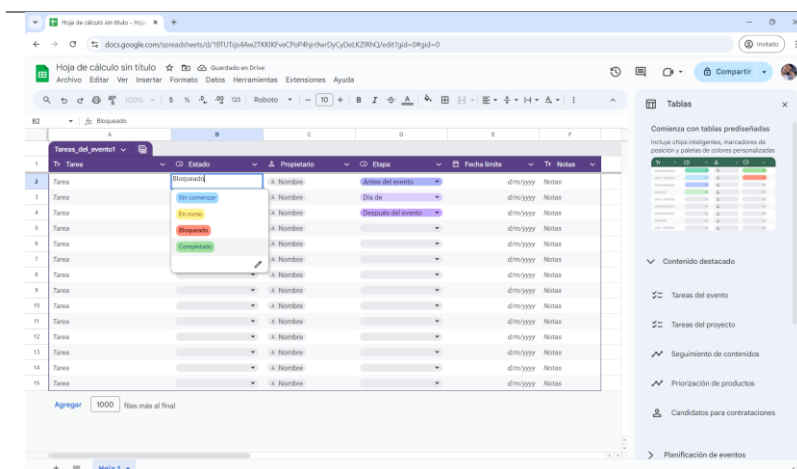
Hoja de cálculo sin título - Hoja ×  +

docs.google.com/spreadsheets/d/18TUTsjs4Aw2TKKIKFveCPoP4hjn9wDyCyDeLKZIRhQ/edit?gid=0#gid=0

Invitado

Hoja de cálculo sin título ☆ Guardado en Drive
Archivo Editar Ver Insertar Formato Datos Herramientas Extensiones Ayuda

Compartir

100% $ % .0 .00 123 Roboto 10 B I A

B2 fx Bloqueado

Tareas_del_evento1

| | A | B | C | D | E | F |
|---|---|---|---|---|---|---|
| 1 | Tarea | Estado | Propietario | Etapa | Fecha límite | Notas |
| 2 | Tarea | Bloqueado | Nombre | Antes del evento | d/m/yyyy | Notas |
| 3 | Tarea | Sin comenzar | Nombre | Día de | d/m/yyyy | Notas |
| 4 | Tarea | En curso | Nombre | Después del evento | d/m/yyyy | Notas |
| 5 | Tarea | Bloqueado | Nombre | | d/m/yyyy | Notas |
| 6 | Tarea | Completado | Nombre | | d/m/yyyy | Notas |
| 7 | Tarea | | Nombre | | d/m/yyyy | Notas |
| 8 | Tarea | | Nombre | | d/m/yyyy | Notas |
| 9 | Tarea | | Nombre | | d/m/yyyy | Notas |
| 10 | Tarea | | Nombre | | d/m/yyyy | Notas |
| 11 | Tarea | | Nombre | | d/m/yyyy | Notas |
| 12 | Tarea | | Nombre | | d/m/yyyy | Notas |
| 13 | Tarea | | Nombre | | d/m/yyyy | Notas |
| 14 | Tarea | | Nombre | | d/m/yyyy | Notas |
| 15 | Tarea | | Nombre | | d/m/yyyy | Notas |

Agregar 1000 filas más al final

Hoja 1

Tablas

Comienza con tablas prediseñadas
Incluye chips inteligentes, marcadores de posición y paletas de colores personalizadas

Contenido destacado

Tareas del evento
Tareas del proyecto
Seguimiento de contenidos
Priorización de productos
Candidatos para contrataciones

Planificación de eventos